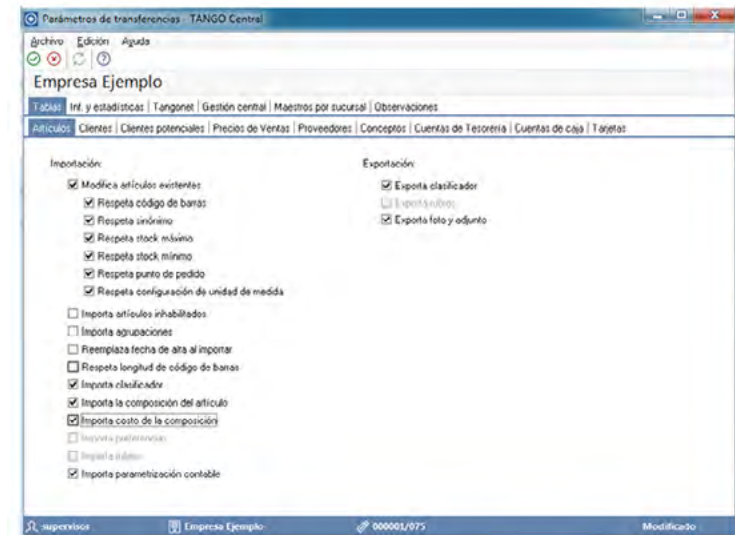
Parámetros de transferencias - TANGO Central

Archivo Edición Ayuda

Empresa Ejemplo

Tablas | Inf. y estadísticas | Tangonet | Gestión central | Maestros por sucursal | Observaciones

Artículos | Clientes | Clientes potenciales | Precios de Ventas | Proveedores | Conceptos | Cuentas de Tesorería | Cuentas de caja | Tarjetas

Importación:

Modifica artículos existentes
Respeta código de barras
Respeta sinónimo
Respeta stock máximo
Respeta stock mínimo
Respeta punto de pedido
Respeta configuración de unidad de medida

Importa artículos inhabilitados
Importa agrupaciones
Reemplaza fecha de alta al importar
Respeta longitud de código de barras
Importa clasificador
Importa la composición del artículo
Importa costo de la composición
Importa preferencias
Importa rubros
Importa parametrización contable

Exportación:

Exporta clasificador
Exporta rubros
Exporta foto y adjunto

supervisor | Empresa Ejemplo | 000001/075 | Modificado